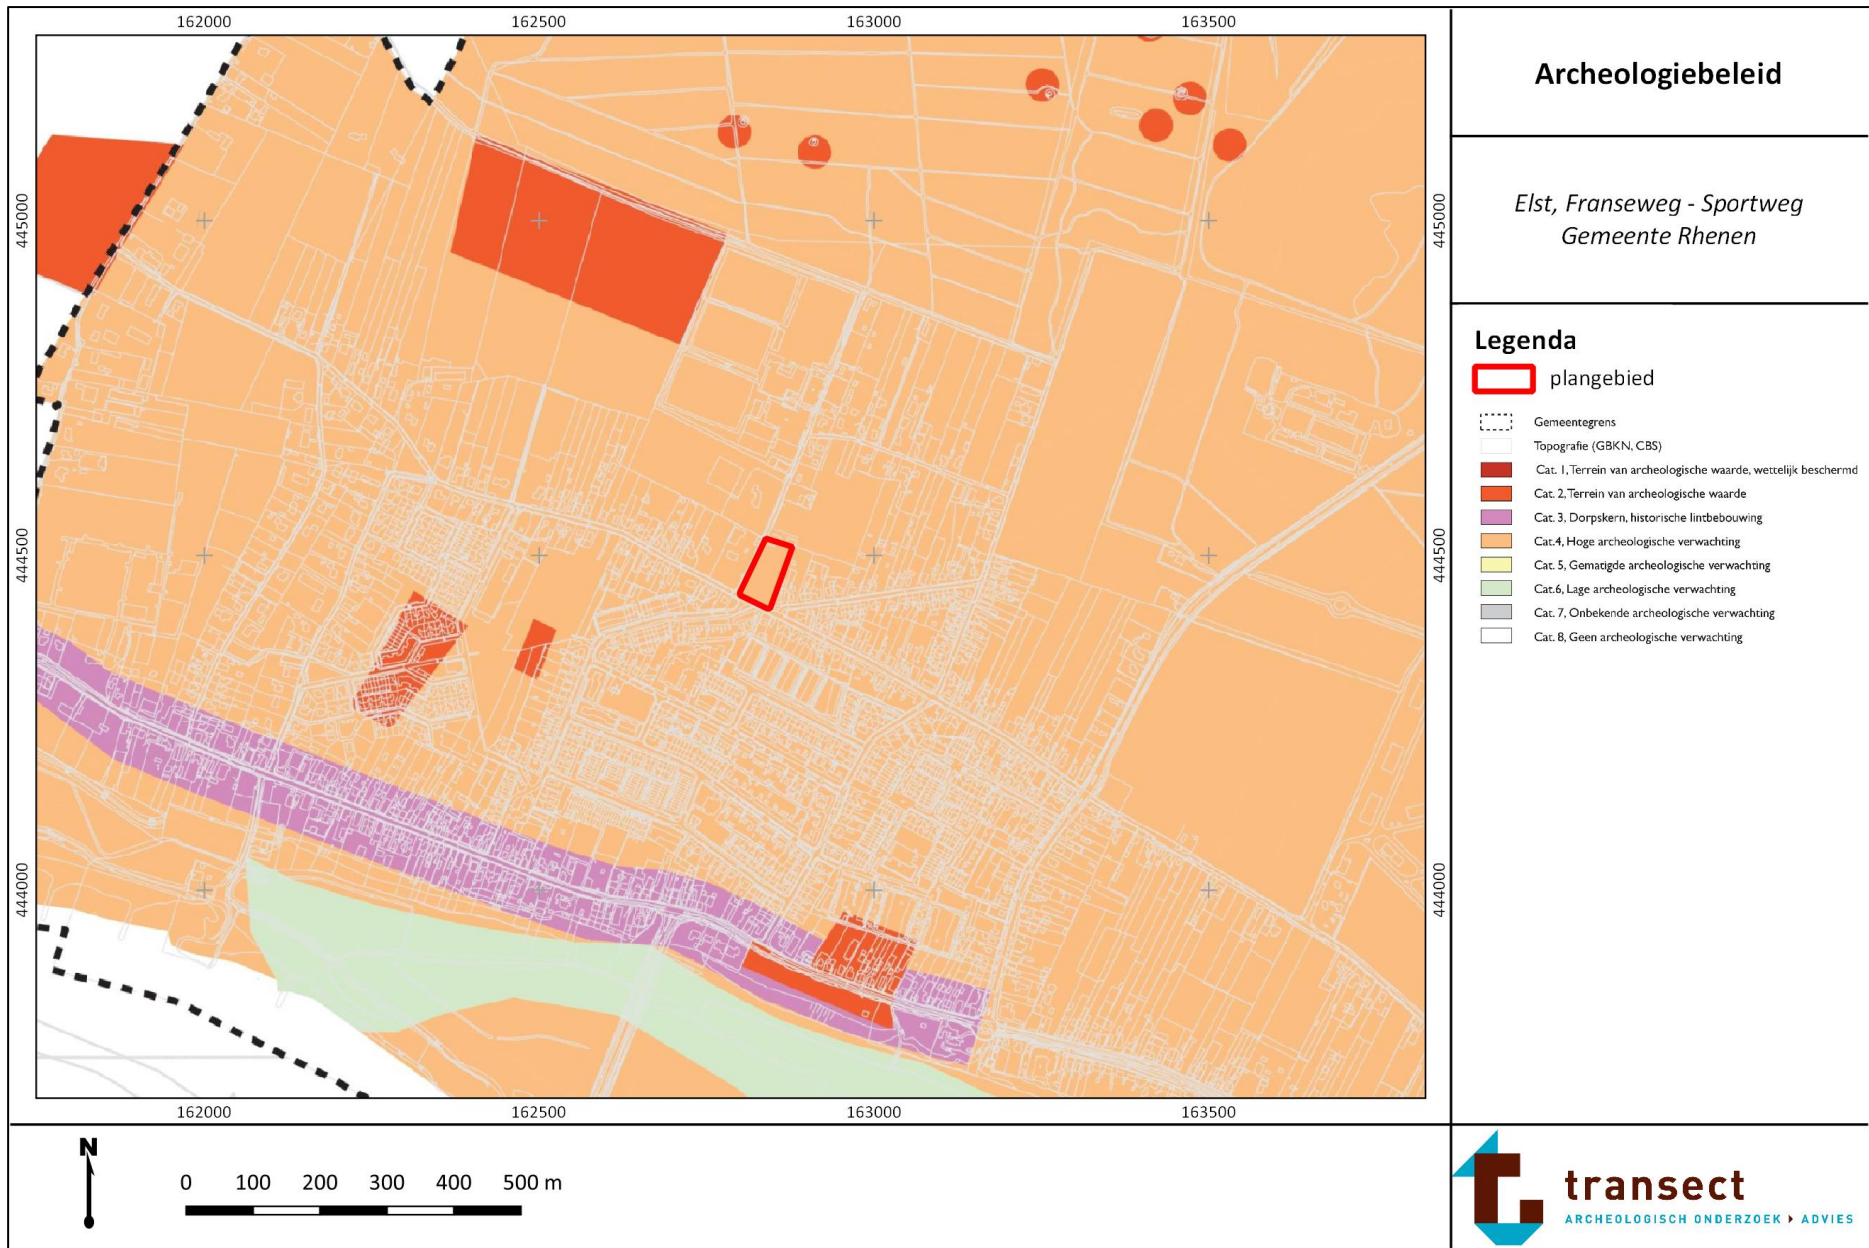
162000 162500 163000 163500

445000 444500 444000

445000 444500 444000

162000 162500 163000 163500

Archeologiebeleid

Elst, Franseweg - Sportweg
Gemeente Rhenen

Legenda

plangebied

Gemeentegrens
Topografie (GBKN, CBS)
Cat. 1, Terrein van archeologische waarde, wettelijk beschermd
Cat. 2, Terrein van archeologische waarde
Cat. 3, Dorpskern, historische lintbebouwing
Cat.4, Hoge archeologische verwachting
Cat. 5, Gematigde archeologische verwachting
Cat.6, Lage archeologische verwachting
Cat. 7, Onbekende archeologische verwachting
Cat. 8, Geen archeologische verwachting

N

0 100 200 300 400 500 m

transect
ARCHEOLOGISCH ONDERZOEK ▸ ADVIES